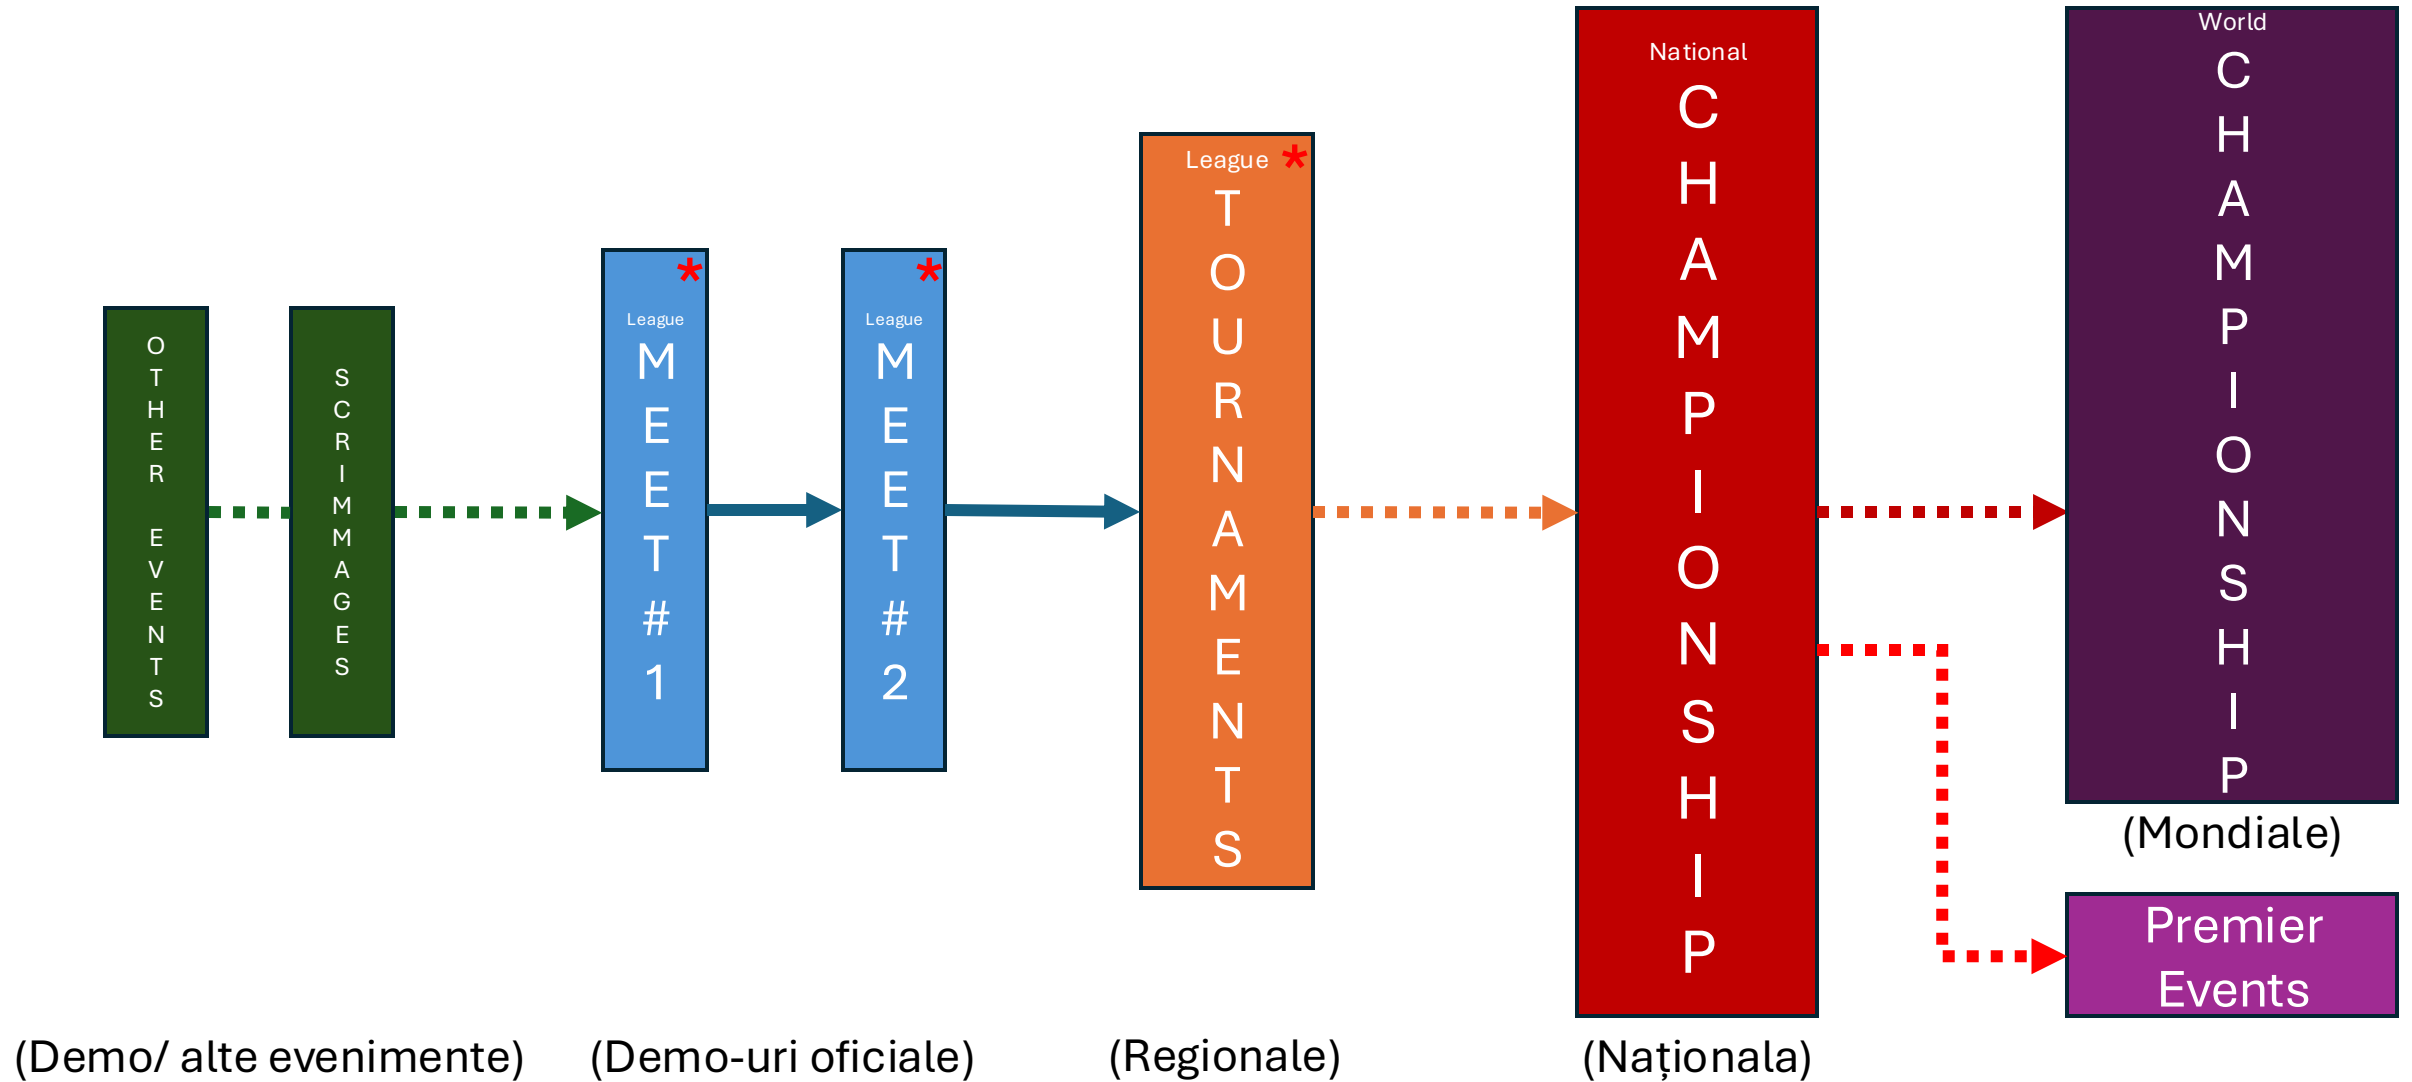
OTHER EVENTS

SCRIMMAGES

* League MEET #1

* League MEET #2

League * TOURNAMENTS

National CHAMPIONSHIP

World CHAMPIONSHIP

(Mondiale)

Premier Events

(Demo/ alte evenimente)

(Demo-uri oficiale)

(Regionale)

(Naționala)